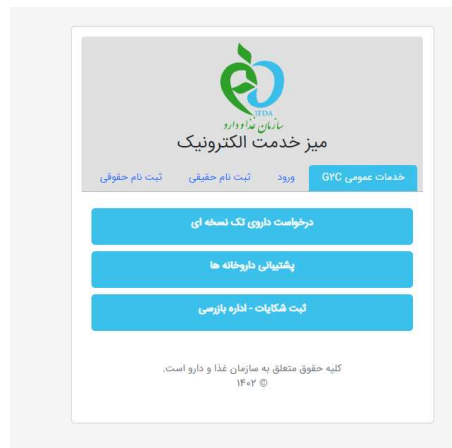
IFDA
سازمان غذا و دارو
میز خدمت الکترونیک

خدمات عمومی G2C
ورود
ثبت نام حقیقی
ثبت نام حقوقی

درخواست داروی تک نسخه ای

پشتیبانی داروخانه ها

ثبت شکایات - اداره بازرسی

کلیه حقوق متعلق به سازمان غذا و دارو است.
© ۱۴۰۲